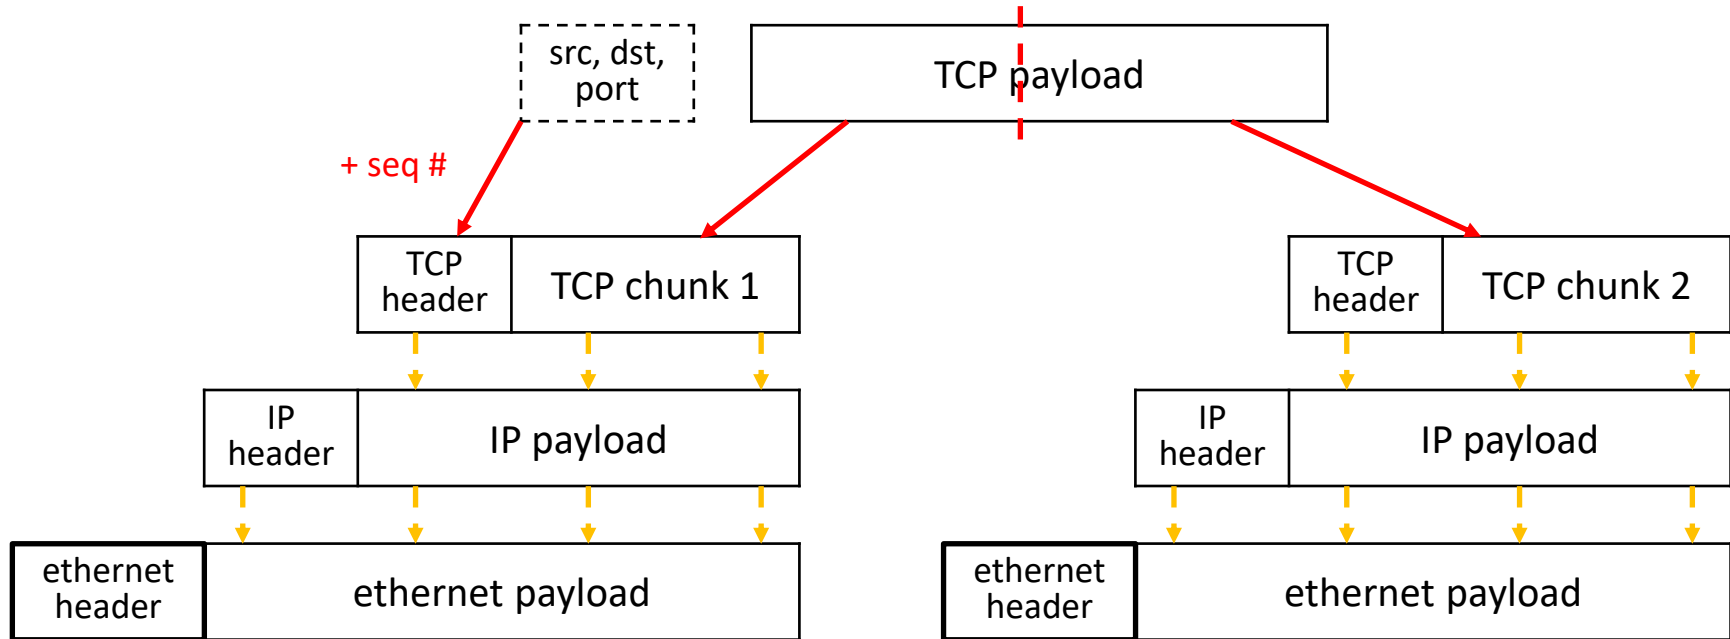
src, dst, port

TCP payload

+ seq #

TCP header

TCP chunk 1

TCP header

TCP chunk 2

IP header

IP payload

IP header

IP payload

ethernet header

ethernet payload

ethernet header

ethernet payload